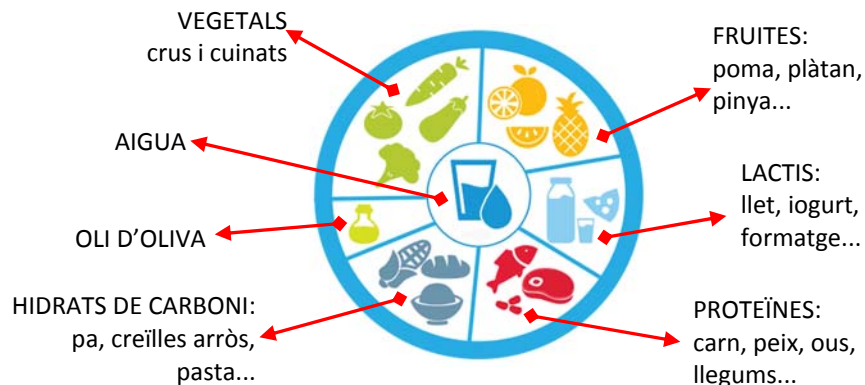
VEGETALS
crus i cuinats

FRUITES:
poma, plàtan,
pinya...

AIGUA

LACTIS:
llet, iogurt,
formatge...

OLI D'OLIVA

HIDRATS DE CARBONI:
pa, creïlles arròs,
pasta...

PROTEÏNES:
carn, peix, ous,
llegums...